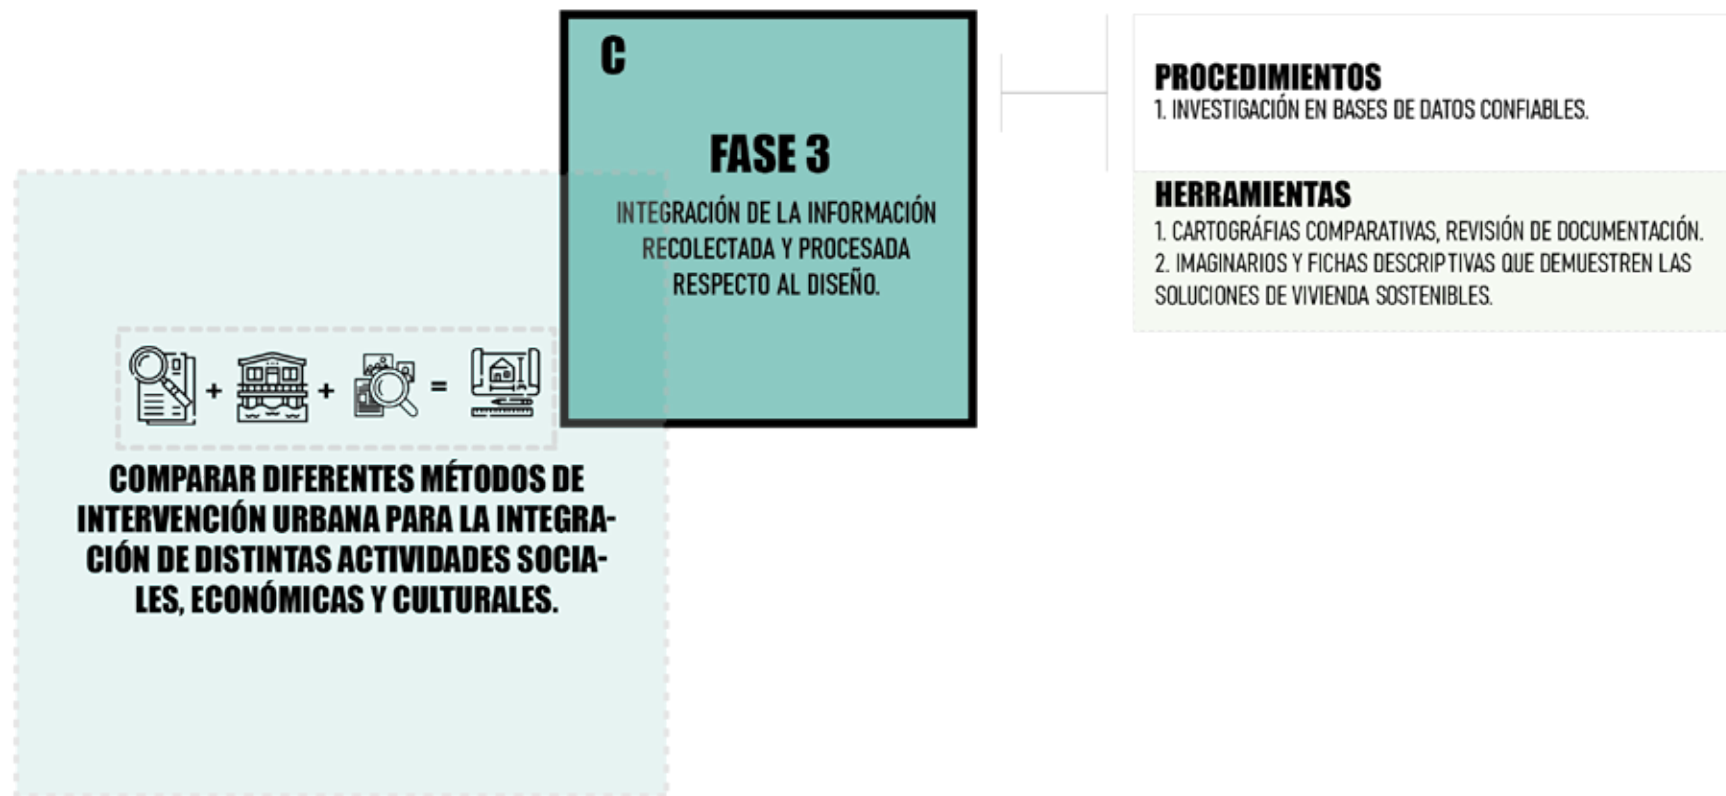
C

FASE 3

INTEGRACIÓN DE LA INFORMACIÓN RECOLECTADA Y PROCESADA RESPECTO AL DISEÑO.

PROCEDIMIENTOS
1. INVESTIGACIÓN EN BASES DE DATOS CONFIABLES.

HERRAMIENTAS
1. CARTOGRÁFIAS COMPARATIVAS, REVISIÓN DE DOCUMENTACIÓN.
2. IMAGINARIOS Y FICHAS DESCRIPTIVAS QUE DEMUESTREN LAS SOLUCIONES DE VIVIENDA SOSTENIBLES.

+ + =

COMPARAR DIFERENTES MÉTODOS DE INTERVENCIÓN URBANA PARA LA INTEGRACIÓN DE DISTINTAS ACTIVIDADES SOCIALES, ECONÓMICAS Y CULTURALES.